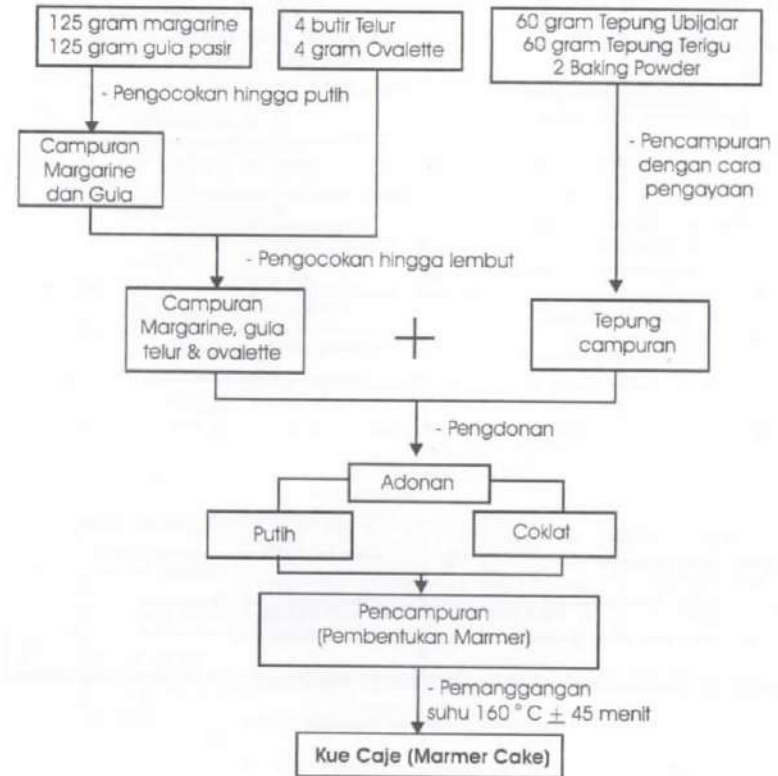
125 gram margarine
125 gram gula pasir

4 butir Telur
4 gram Ovalette

60 gram Tepung Ubijalar
60 gram Tepung Terigu
2 Baking Powder

- Pengocokan hingga putih

Campuran Margarine dan Gula

- Pencampuran dengan cara pengayaan

- Pengocokan hingga lembut

Campuran Margarine, gula telur & ovalette

+

Tepung campuran

- Pengdonan

Adonan

Putih

Coklat

Pencampuran (Pembentukan Marmer)

- Pemanggangan suhu 160 ° C $\pm$ 45 menit

Kue Caje (Marmer Cake)